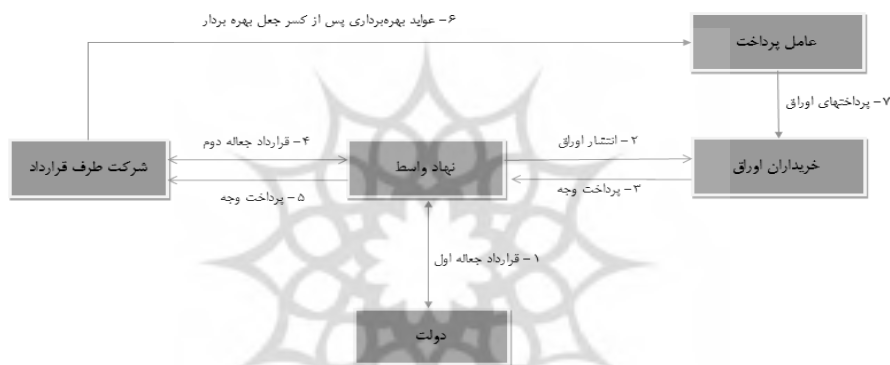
۶- عواید بهره‌برداری پس از کسر جعل بهره بردار

عامل پرداخت

۷- پرداختهای اوراق

شرکت طرف قرارداد

۴- قرارداد جعاله دوم

۵- پرداخت وجه

نهاد واسط

۲- انتشار اوراق

۳- پرداخت وجه

خریداران اوراق

۱- قرارداد جعاله اول

دولت